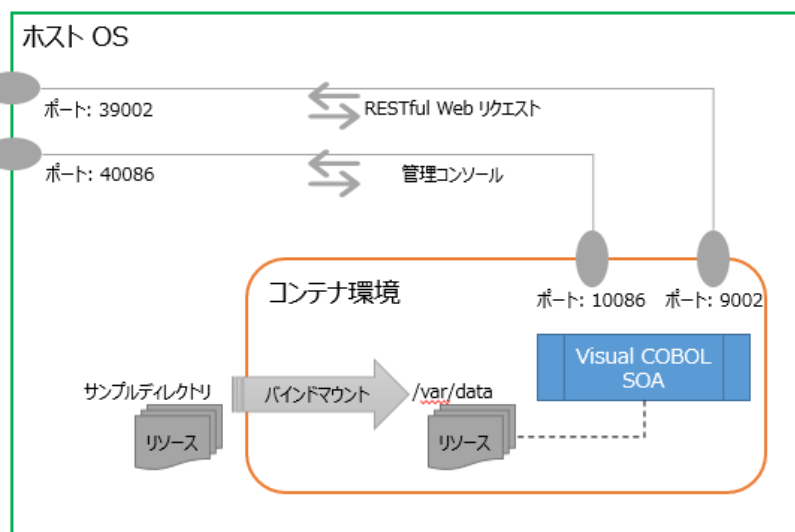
ホスト OS

ポート: 39002

RESTful Web リクエスト

ポート: 40086

管理コンソール

コンテナ環境

ポート: 10086

ポート: 9002

Visual COBOL SOA

サンプルディレクトリ

バインドマウント

/var/data

リソース

リソース